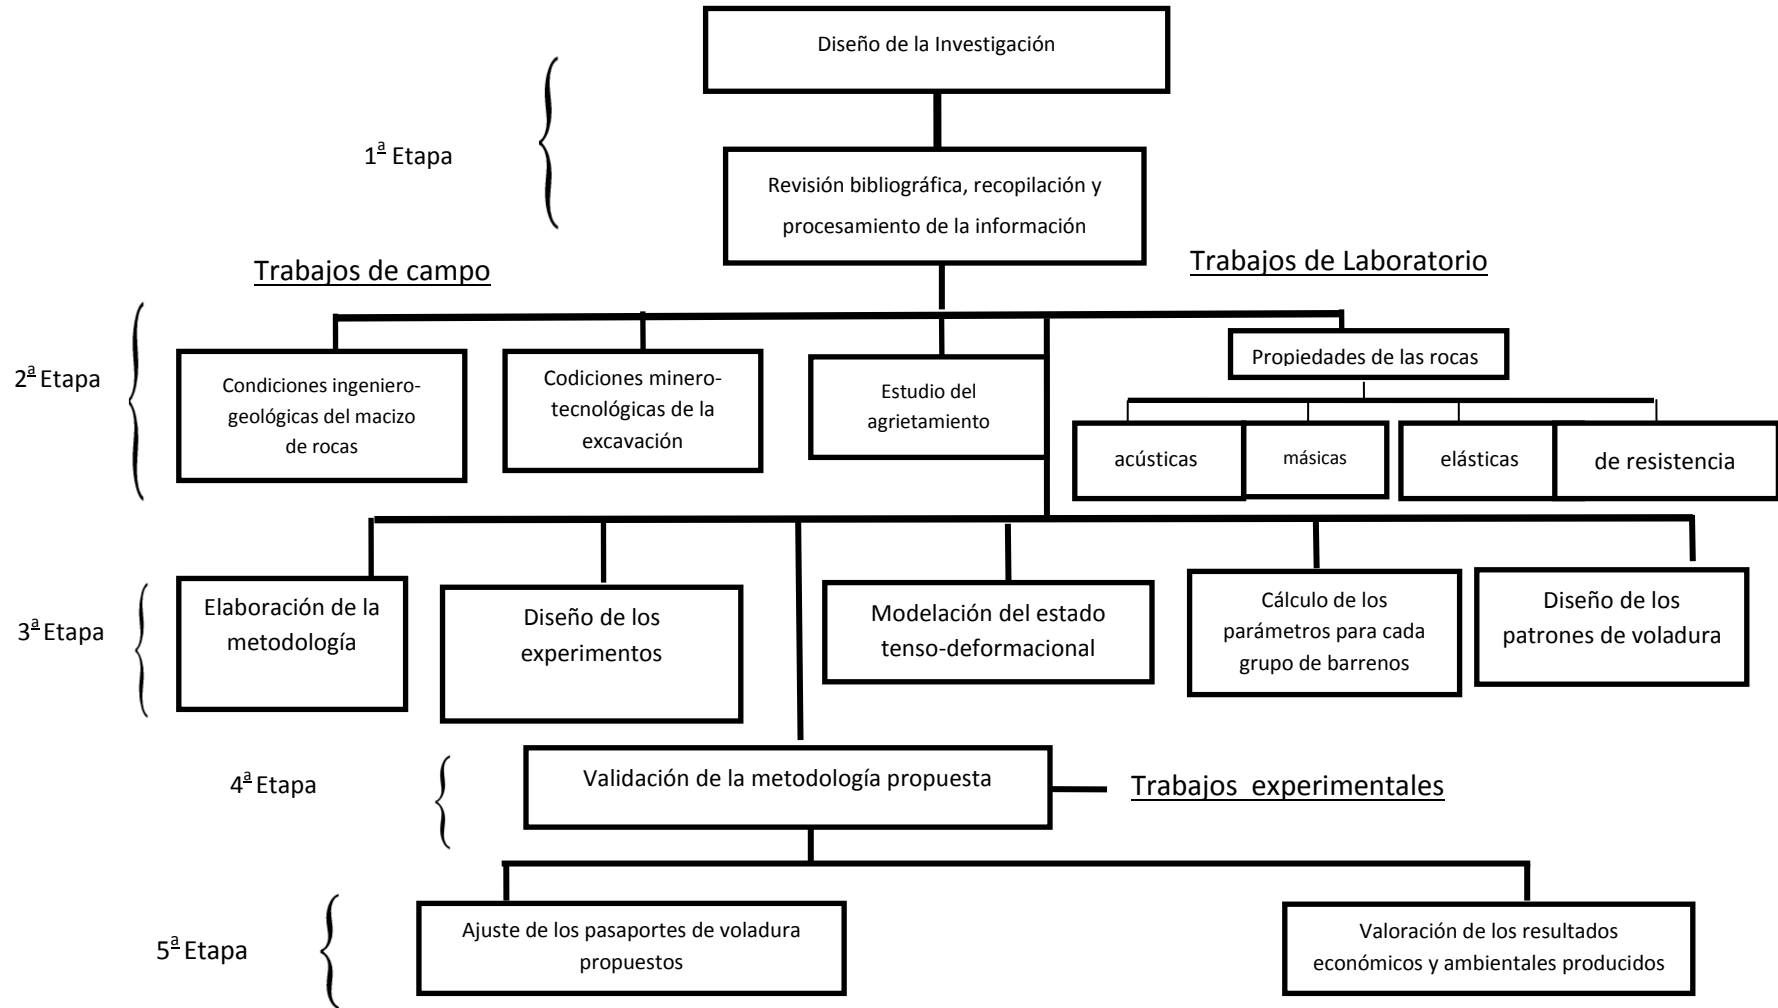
Diseño de la Investigación

1ª Etapa

Revisión bibliográfica, recopilación y procesamiento de la información

Trabajos de campo

Trabajos de Laboratorio

2ª Etapa

Condiciones ingeniero-geológicas del macizo de rocas

Codiciones minero-tecnológicas de la excavación

Estudio del agrietamiento

Propiedades de las rocas

acústicas

másicas

elásticas

de resistencia

3ª Etapa

Elaboración de la metodología

Diseño de los experimentos

Modelación del estado tenso-deformacional

Cálculo de los parámetros para cada grupo de barrenos

Diseño de los patrones de voladura

4ª Etapa

Validación de la metodología propuesta

Trabajos experimentales

5ª Etapa

Ajuste de los pasaportes de voladura propuestos

Valoración de los resultados económicos y ambientales producidos